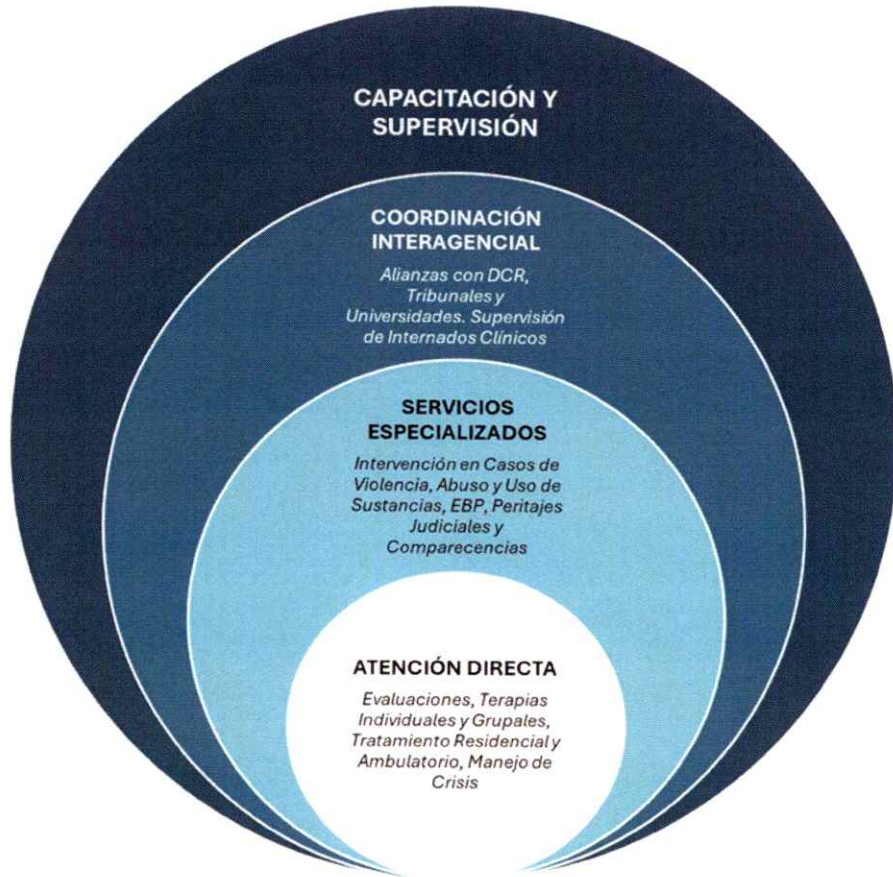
CAPACITACIÓN Y SUPERVISIÓN

COORDINACIÓN INTERAGENCIAL

Alianzas con DCR, Tribunales y Universidades. Supervisión de Internados Clínicos

SERVICIOS ESPECIALIZADOS

Intervención en Casos de Violencia, Abuso y Uso de Sustancias, EBP, Peritajes Judiciales y Comparecencias

ATENCIÓN DIRECTA

Evaluaciones, Terapias Individuales y Grupales, Tratamiento Residencial y Ambulatorio, Manejo de Crisis